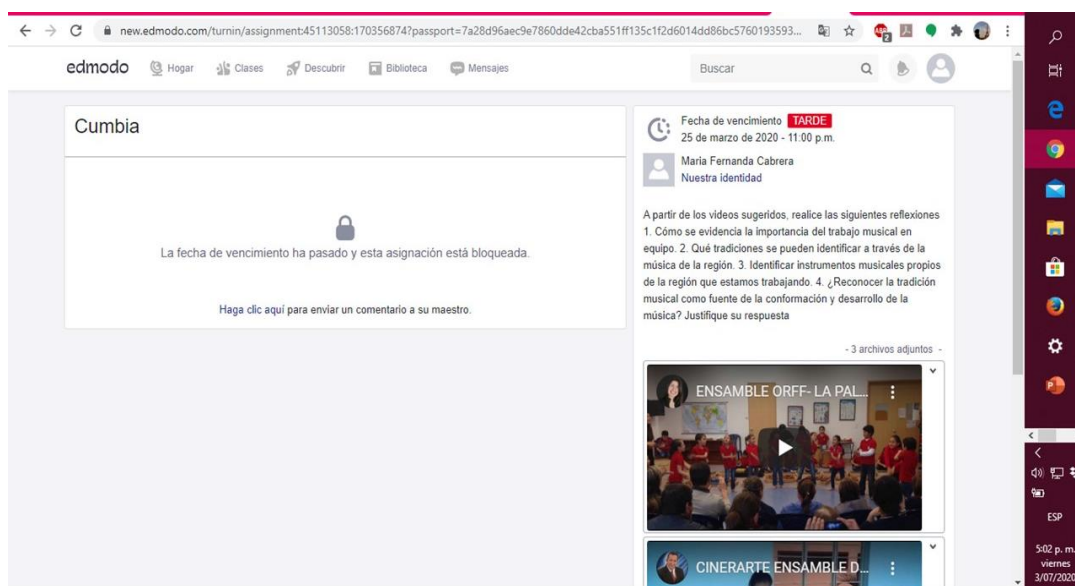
new.edmodo.com/turnin/assignment:45113058:170356874?passport=7a28d96aec9e7860dde42cba551ff135c1f2d6014dd86bc5760193593...

edmodo Hogar Clases Descubrir Biblioteca Mensajes

Buscar

Cumbia

La fecha de vencimiento ha pasado y esta asignación está bloqueada.

Haga clic aquí para enviar un comentario a su maestro.

Fecha de vencimiento TARDE
25 de marzo de 2020 - 11:00 p.m.

Maria Fernanda Cabrera
Nuestra identidad

A partir de los videos sugeridos, realice las siguientes reflexiones 1. Cómo se evidencia la importancia del trabajo musical en equipo. 2. Qué tradiciones se pueden identificar a través de la música de la región. 3. Identificar instrumentos musicales propios de la región que estamos trabajando. 4. ¿Reconocer la tradición musical como fuente de la conformación y desarrollo de la música? Justifique su respuesta

- 3 archivos adjuntos -

ENSAMBLE ORFF- LA PAL...

CINERARTE ENSAMBLE D...

ESP

5:02 p. m.
viernes
3/07/2020